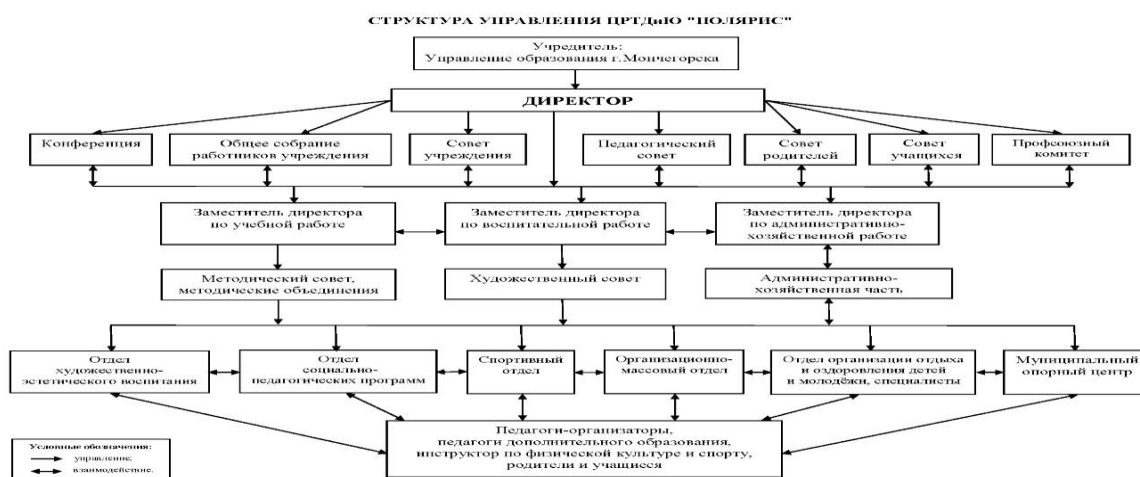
СТРУКТУРА УПРАВЛЕНИЯ ЦРТДиЮ "ПОЛЯРИС"

Учредитель:
Управление образования г.Мончегорска

ДИРЕКТОР

Конференция

Общее собрание работников учреждения

Совет учреждения

Педагогический совет

Совет родителей

Совет учащихся

Профсоюзный комитет

Заместитель директора по учебной работе

Заместитель директора по воспитательной работе

Заместитель директора по административно-хозяйственной работе

Методический совет, методические объединения

Художественный совет

Административно-хозяйственная часть

Отдел художественно-эстетического воспитания

Отдел социально-педагогических программ

Спортивный отдел

Организационно-массовый отдел

Отдел организации отдыха и оздоровления детей и молодёжи, специалисты

Муниципальный опорный центр

Педагоги-организаторы, педагоги дополнительного образования, инструктор по физической культуре и спорту, родители и учащиеся

Условные обозначения:
управление;
взаимодействие.